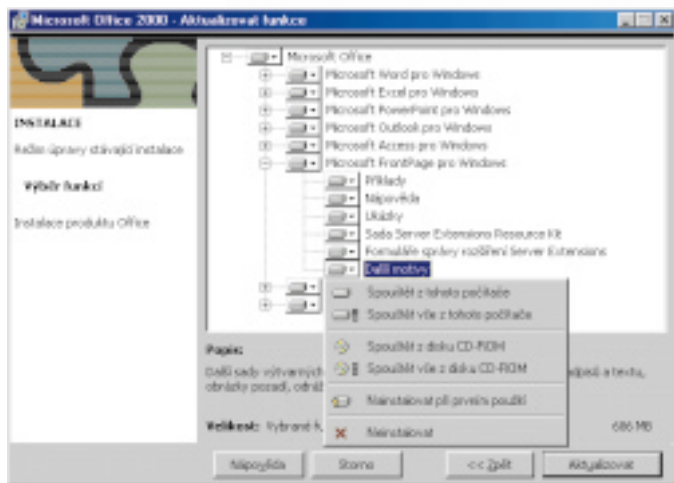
Microsoft Office 2000 - Aktualizovat funkce

INSTALACE

Režim úpravy stávající instalace

Výběr funkcí

Instalace produktu Office

Microsoft Office
Microsoft Word pro Windows
Microsoft Excel pro Windows
Microsoft PowerPoint pro Windows
Microsoft Outlook pro Windows
Microsoft Access pro Windows
Microsoft FrontPage pro Windows
Příklady
Nápověda
Ukázky
Sada Server Extensions Resource Kit
Formuláře správy rozšíření Server Extensions
Další motivy

Spouštět z tohoto počítače
Spouštět vše z tohoto počítače
Spouštět z disku CD-ROM
Spouštět vše z disku CD-ROM
Nainstalovat při prvním použití
Neinstalovat

Popis:
Další sady výtvarných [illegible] odpovídají textu, obrázky pozadí, odrážk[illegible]

Velikost: Vybrané f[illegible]
686 MB

Nápověda
Storno
<< Zpět
Aktualizovat